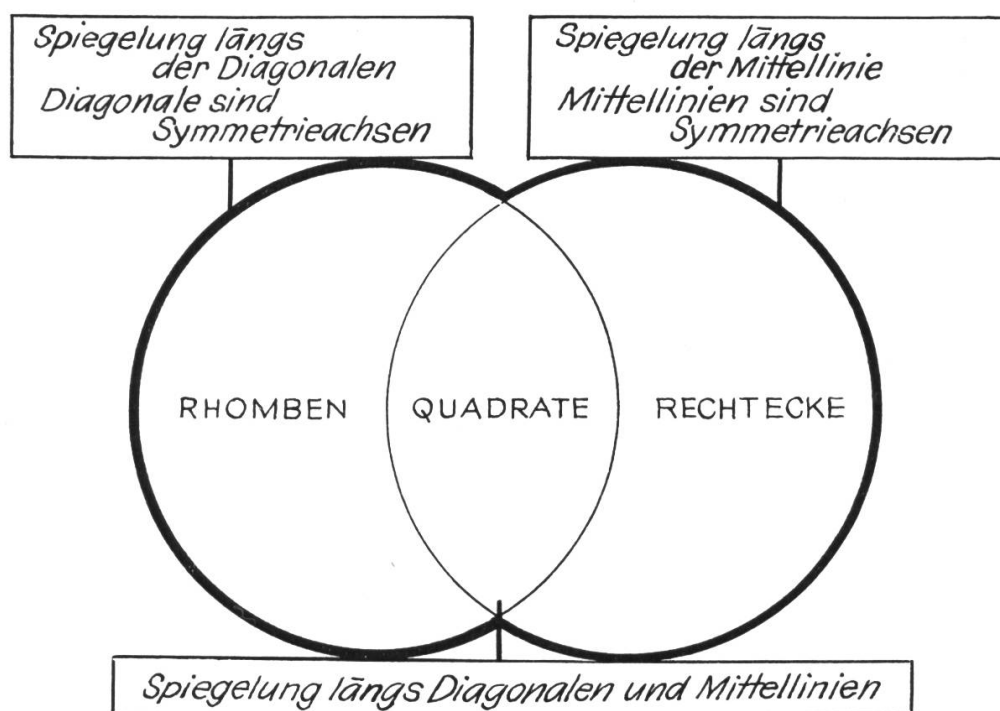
Spiegelung längs der Diagonalen
Diagonale sind Symmetrieachsen

Spiegelung längs der Mittellinie
Mittellinien sind Symmetrieachsen

RHOMBEN

QUADRATE

RECHTECKE

Spiegelung längs Diagonalen und Mittellinien